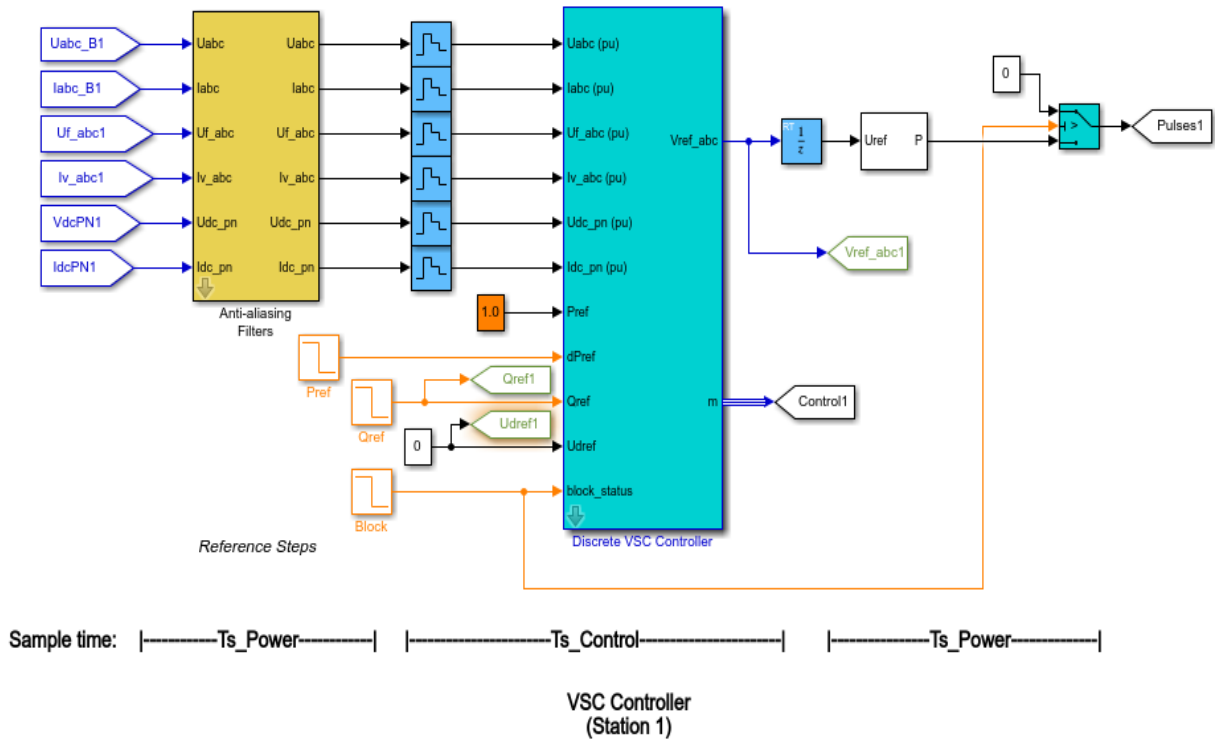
Uabc_B1
Iabc_B1
Uf_abc1
Iv_abc1
VdcPN1
IdcPN1

Uabc
Iabc
Uf_abc
Iv_abc
Udc_pn
Idc_pn

Uabc
Iabc
Uf_abc
Iv_abc
Udc_pn
Idc_pn

Anti-aliasing Filters

Uabc (pu)
Iabc (pu)
Uf_abc (pu)
Iv_abc (pu)
Udc_pn (pu)
Idc_pn (pu)
Pref
dPref
Qref
Udref
block_status

Vref_abc
m

Discrete VSC Controller

1.0
Pref
Qref
Qref1
Udref1
0
Block

Reference Steps

RT
$\frac{1}{z}$

Uref
P

0
Pulses1
Vref_abc1
Control1

Sample time: |-----------Ts_Power-----------| |---------------------Ts_Control---------------------| |---------------Ts_Power-------------|

VSC Controller
(Station 1)